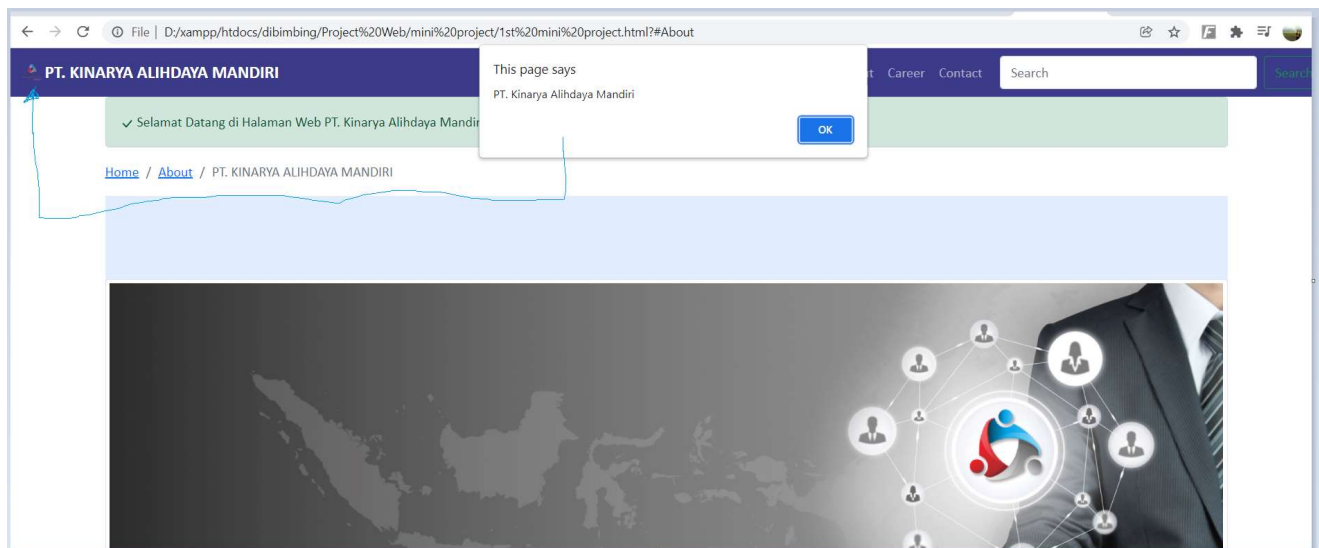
File | D:/xampp/htdocs/dibimbing/Project%20Web/mini%20project/1st%20mini%20project.html?#About

PT. KINARYA ALIHDAYA MANDIRI

t Career Contact

Search

Search

This page says

PT. Kinarya Alihdaya Mandiri

OK

✓ Selamat Datang di Halaman Web PT. Kinarya Alihdaya Mandir

Home / About / PT. KINARYA ALIHDAYA MANDIRI